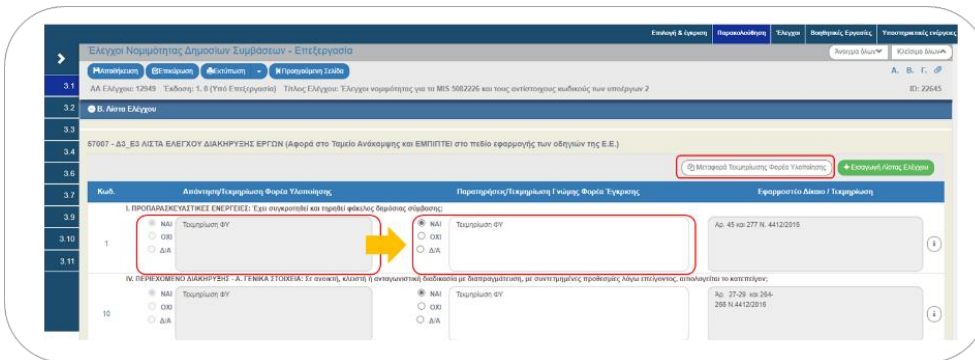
Εισαγωγή & έγκριση | Παρακολούθηση | Έλεγχοι | Βοηθητικές Εργασίες | Υποστηρικτικές ενέργειες

Έλεγχοι Νομιμότητας Δημοσίων Συμβάσεων - Επεξεργασία

Άνοιγμα όλων | Κλείσιμο όλων

Αποθήκευση | Επικύρωση | Εκτύπωση | Προηγούμενη Σελίδα

A. B. Γ.

ΑΑ Ελέγχου: 12949 Έκδοση: 1.0 (Υπό Επεξεργασία) Τίτλος Ελέγχου: Έλεγχοι νομιμότητας για το MIS 5082226 και τους αντίστοιχους κωδικούς των υποέργων 2

ID: 22645

3.1
3.2
3.3
3.4
3.6
3.7
3.9
3.10
3.11

Β. Λίστα Ελέγχου

57007 - Δ3_Ε3 ΛΙΣΤΑ ΕΛΕΓΧΟΥ ΔΙΑΚΗΡΥΞΗΣ ΕΡΓΩΝ (Αφορά στο Ταμείο Ανάκαμψης και ΕΜΠΙΠΤΕΙ στο πεδίο εφαρμογής των οδηγιών της Ε.Ε.)

Μεταφορά Τεκμηρίωσης Φορέα Υλοποίησης | Εισαγωγή Λίστας Ελέγχου

| Κωδ. | Απάντηση/Τεκμηρίωση Φορέα Υλοποίησης | Παρατηρήσεις/Τεκμηρίωση Γνώμης Φορέα Έγκρισης | Εφαρμοστέο Δίκαιο / Τεκμηρίωση |
|---|---|---|---|
| | I. ΠΡΟΠΑΡΑΣΚΕΥΑΣΤΙΚΕΣ ΕΝΕΡΓΕΙΕΣ: Έχει συγκροτηθεί και τηρηθεί φάκελος δημόσιας σύμβασης; | | |
| 1 | ΝΑΙ ΟΧΙ Δ/Α Τεκμηρίωση ΦΥ | ΝΑΙ ΟΧΙ Δ/Α Τεκμηρίωση ΦΥ | Αρ. 45 και 277 Ν. 4412/2016 |
| | IV. ΠΕΡΙΕΧΟΜΕΝΟ ΔΙΑΚΗΡΥΞΗΣ - Α. ΓΕΝΙΚΑ ΣΤΟΙΧΕΙΑ: Σε ανοικτή, κλειστή ή ανταγωνιστική διαδικασία με διαπραγμάτευση, με συντετμημένες προθεσμίες λόγω επείγοντος, αιτιολογείται το κατεπείγον; | | |
| 10 | ΝΑΙ ΟΧΙ Δ/Α Τεκμηρίωση ΦΥ | ΝΑΙ ΟΧΙ Δ/Α Τεκμηρίωση ΦΥ | Άρ. 27-29 και 264-266 Ν.4412/2016 |